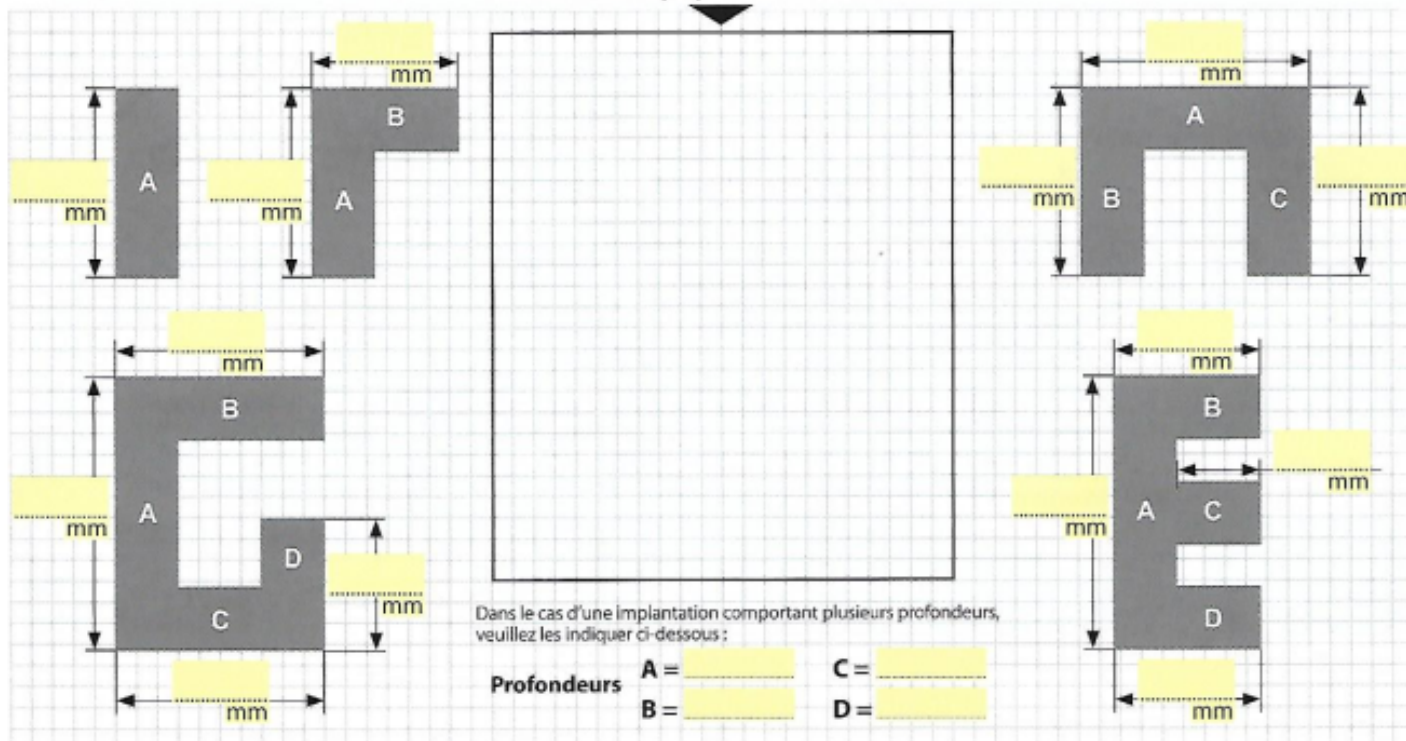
mm
A

mm
B
mm
A

mm
A
mm
B
C
mm

mm
B
mm
A
C
D
mm
mm

mm
B
mm
mm
A
C
D
mm

Dans le cas d'une implantation comportant plusieurs profondeurs, veuillez les indiquer ci-dessous :

Profondeurs A = ______ C = ______
B = ______ D = ______